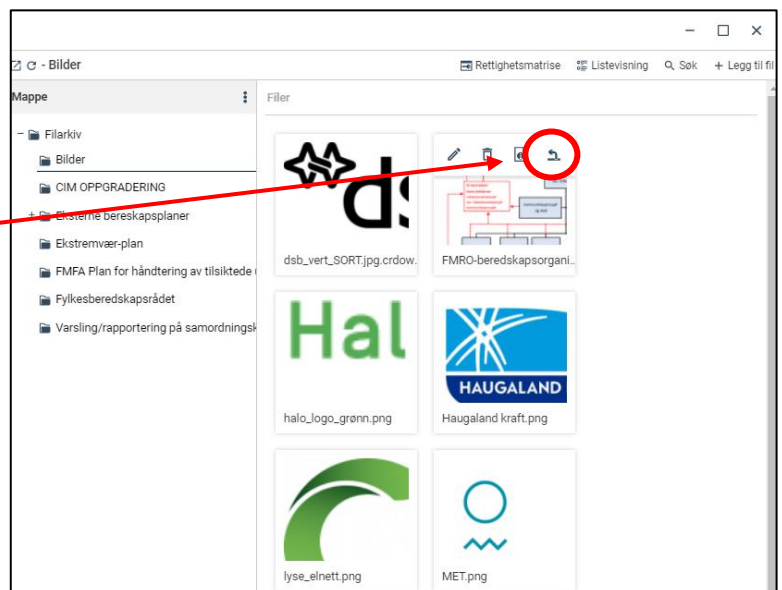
- Bilder

Rettighetsmatrise Listevisning Søk + Legg til fil

Mappe

Filer

Filarkiv
Bilder
CIM OPPGRADERING
Eksterne bereskapsplaner
Ekstremvær-plan
FMFA Plan for håndtering av tilsiktede
Fylkesberedskapsrådet
Varsling/rapportering på samordningsk

ds

dsb_vert_SORT.jpg.crdow.

FMRO-beredskapsorgani.

Hal

halo_logo_grønn.png

HAUGALAND

Haugaland kraft.png

lyse_elnett.png

MET.png